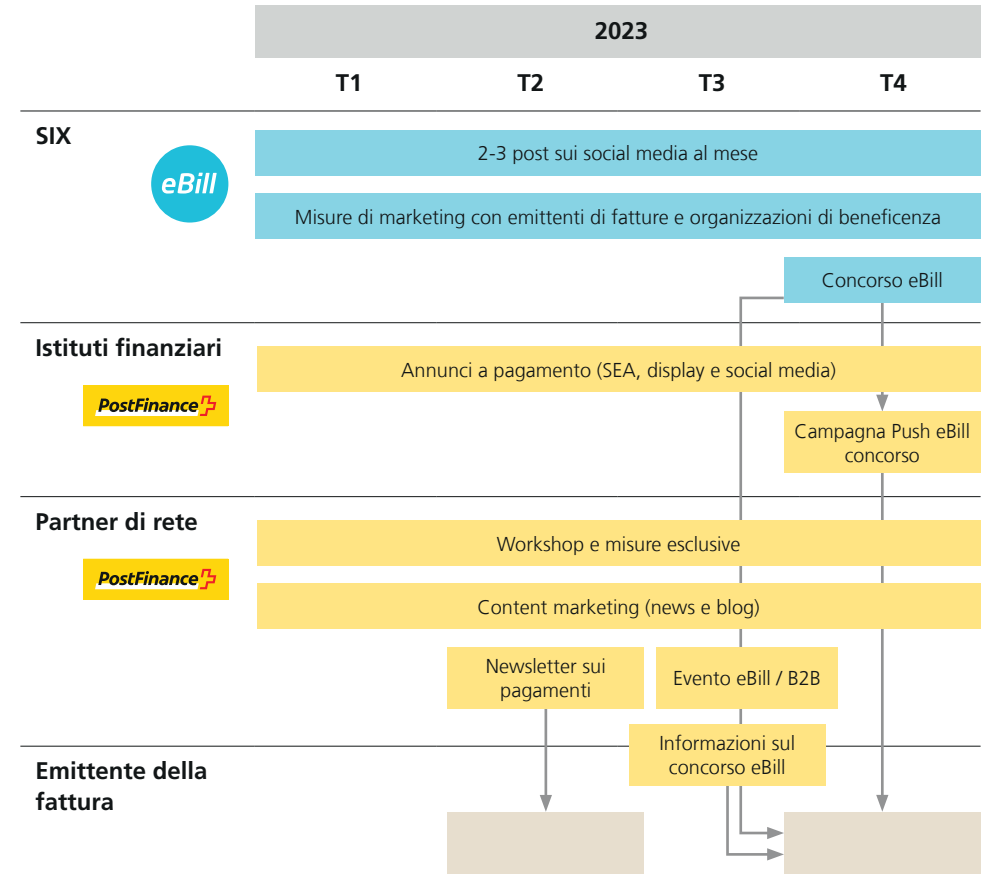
2023

T1 T2 T3 T4

SIX

eBill

2-3 post sui social media al mese

Misure di marketing con emittenti di fatture e organizzazioni di beneficenza

Concorso eBill

Istituti finanziari

PostFinance

Annunci a pagamento (SEA, display e social media)

Campagna Push eBill concorso

Partner di rete

PostFinance

Workshop e misure esclusive

Content marketing (news e blog)

Newsletter sui pagamenti

Evento eBill / B2B

Informazioni sul concorso eBill

Emittente della fattura